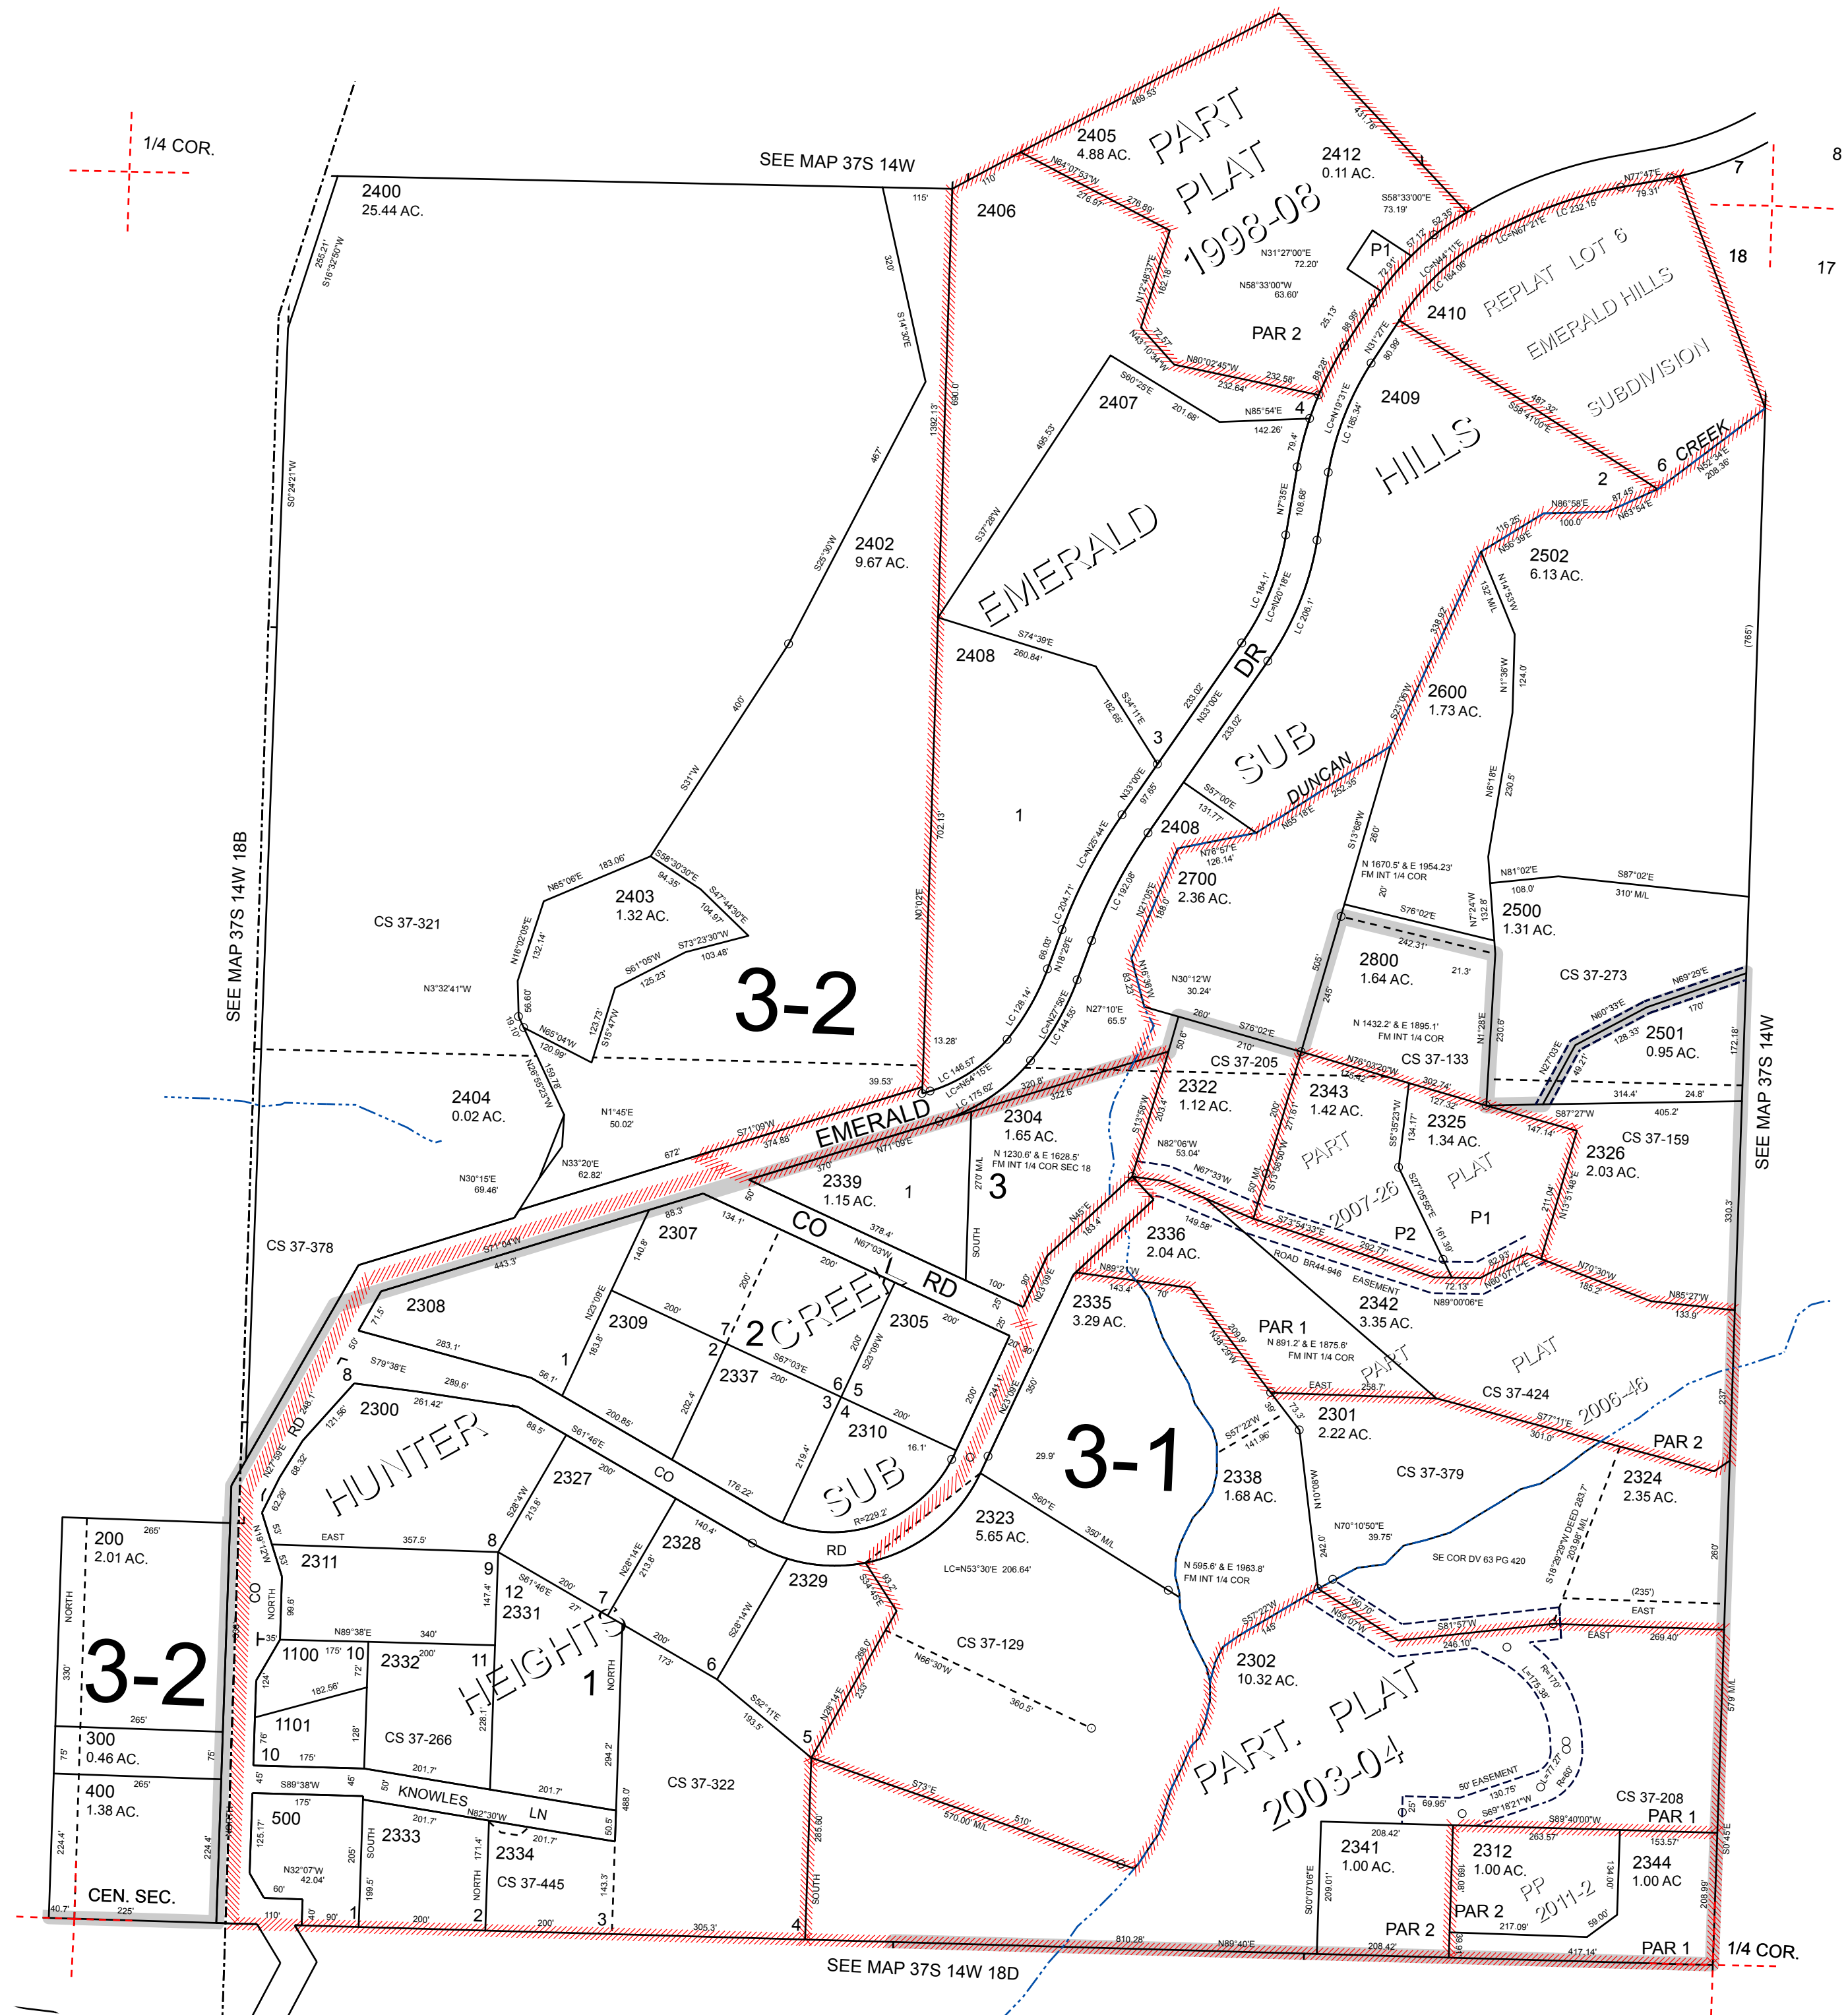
1/4 COR.

SEE MAP 37S 14W

2400
25.44 AC.

2405
4.88 AC.

PART PLAT 1998-08

2412
0.11 AC.

2406

P1

2410

REPLAT LOT 6 EMERALD HILLS SUBDIVISION

PAR 2

2407

2409

HILLS

18

17

7

8

2402
9.67 AC.

EMERALD

6 CREEK

2502
6.13 AC.

2408

DR

SUB

2600
1.73 AC.

DUNCAN

3

1

2408

2700
2.36 AC.

2403
1.32 AC.

CS 37-321

SEE MAP 37S 14W 18B

3-2

2500
1.31 AC.

2800
1.64 AC.

CS 37-273

2501
0.95 AC.

CS 37-205

CS 37-133

2404
0.02 AC.

EMERALD

2322
1.12 AC.

2343
1.42 AC.

2325
1.34 AC.

2304
1.65 AC.

CS 37-159

2326
2.03 AC.

SEE MAP 37S 14W

PART PLAT 2007-26

2339
1.15 AC.

3

2336
2.04 AC.

P1

P2

CS 37-378

2307

CO RD

2308

2309

2 CREEK

2305

2335
3.29 AC.

PAR 1

2342
3.35 AC.

PART PLAT 2006-46

CS 37-424

2337

2300

2310

2301
2.22 AC.

PAR 2

HUNTER

CO

3-1

2338
1.68 AC.

2324
2.35 AC.

2327

SUB

CS 37-379

2323
5.65 AC.

200
2.01 AC.

2311

RD

2328

2329

2331

HEIGHTS

1

3-2

1100

2332

CS 37-129

2302
10.32 AC.

1101

CS 37-266

PART. PLAT 2003-04

300
0.46 AC.

400
1.38 AC.

KNOWLES LN

CS 37-322

500

2333

2334

CS 37-445

CS 37-208

PAR 1

2341
1.00 AC.

2312
1.00 AC.

2344
1.00 AC.

PP 2011-2

PAR 2

PAR 2

PAR 1

CEN. SEC.

SEE MAP 37S 14W 18D

1/4 COR.